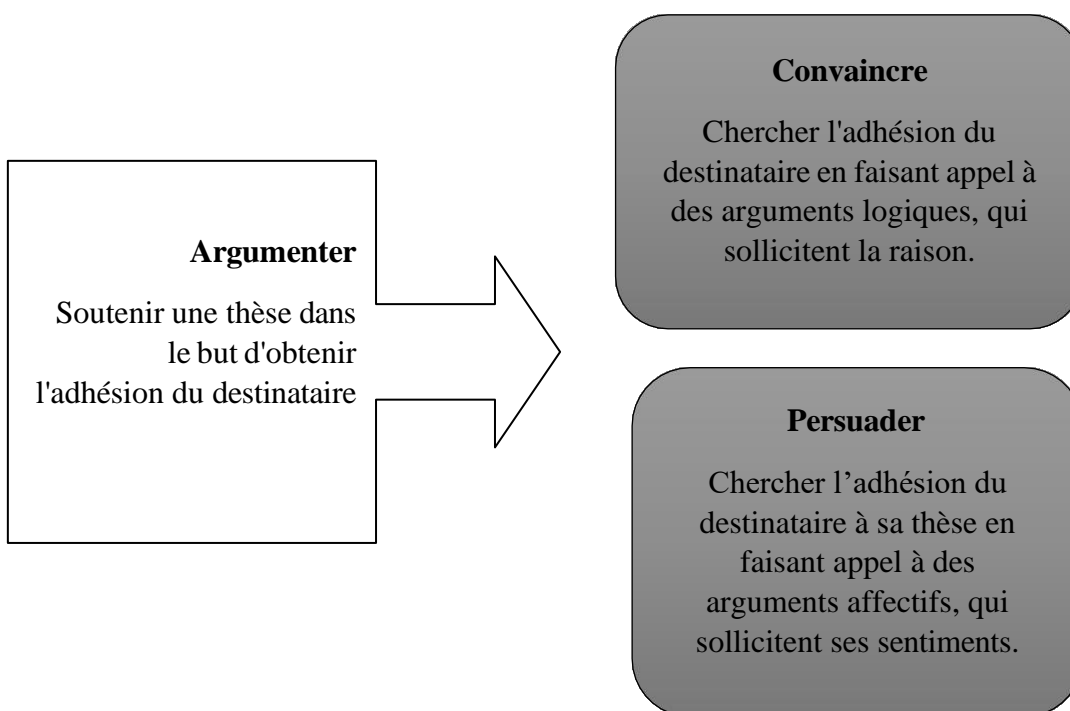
Argumenter

Soutenir une thèse dans le but d'obtenir l'adhésion du destinataire

Convaincre

Chercher l'adhésion du destinataire en faisant appel à des arguments logiques, qui sollicitent la raison.

Persuader

Chercher l’adhésion du destinataire à sa thèse en faisant appel à des arguments affectifs, qui sollicitent ses sentiments.